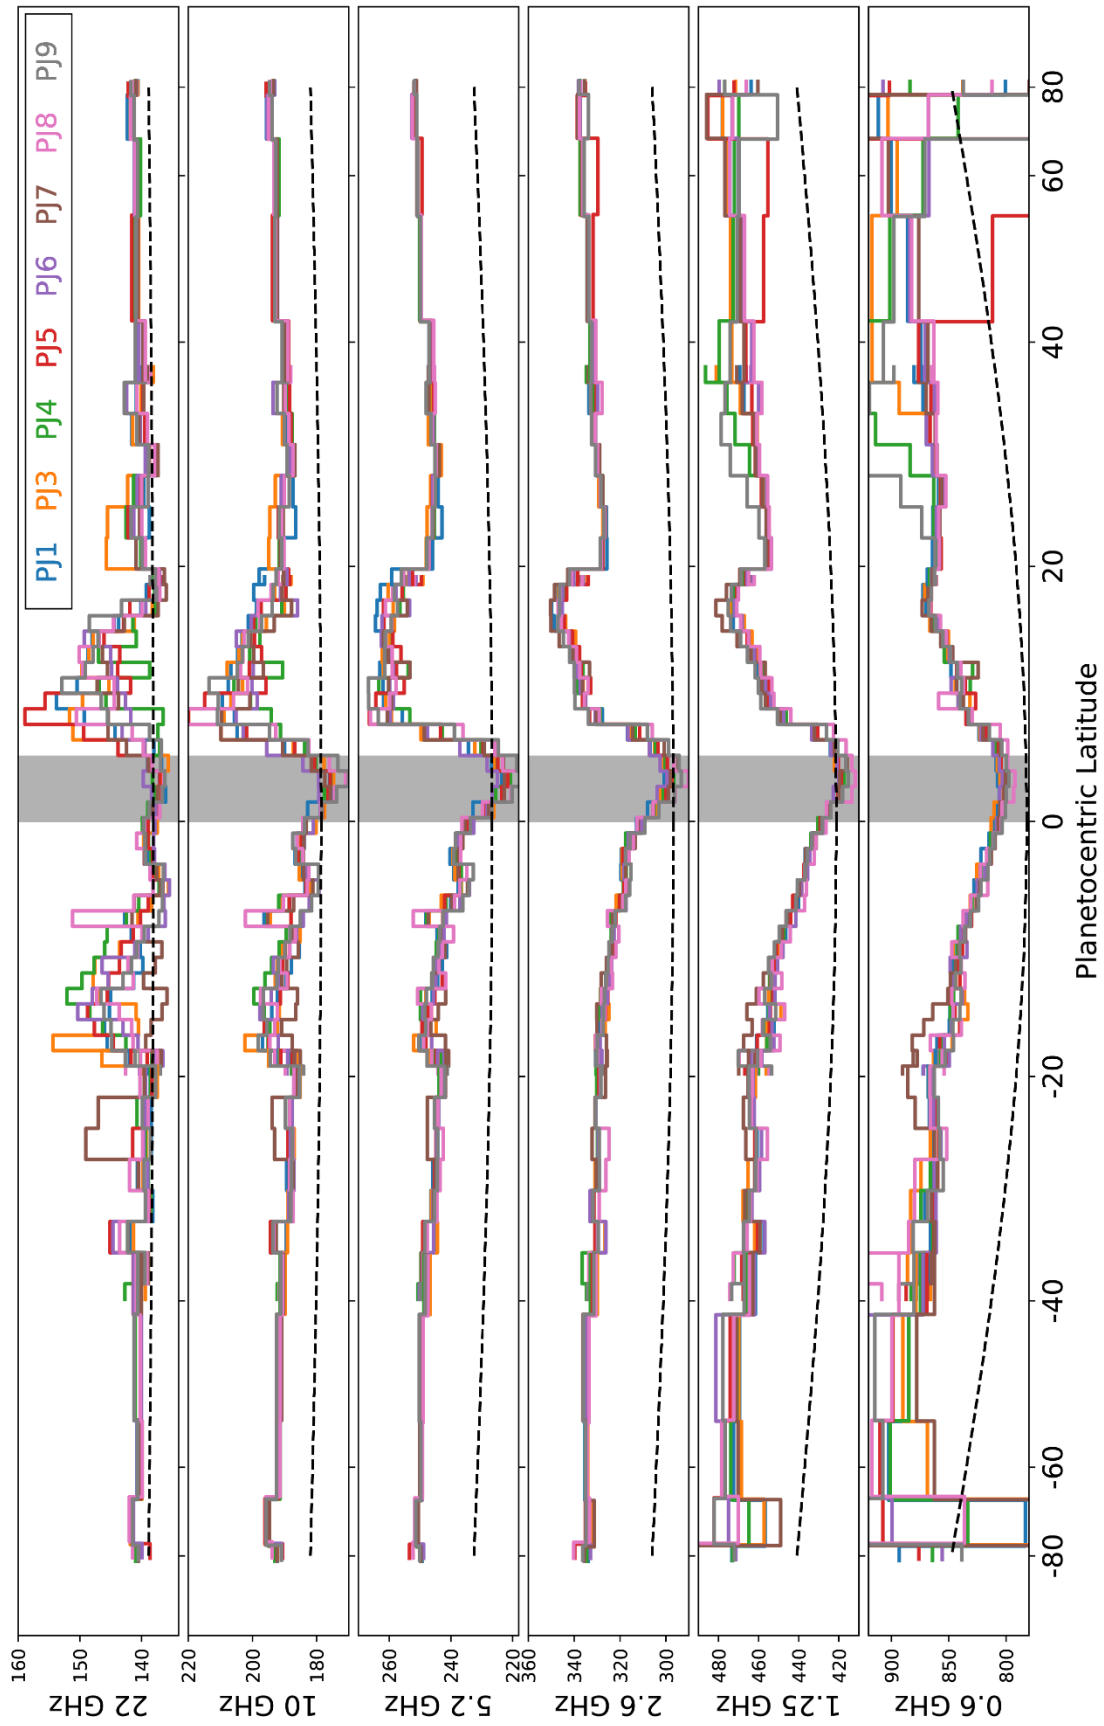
PJ1 PJ3 PJ4 PJ5 PJ6 PJ7 PJ8 PJ9

22 GHz
160
150
140

10 GHz
220
200
180

5.2 GHz
260
240
220

2.6 GHz
360
340
320
300

1.25 GHz
480
460
440
420

0.6 GHz
900
850
800

-80 -60 -40 -20 0 20 40 60 80
Planetocentric Latitude